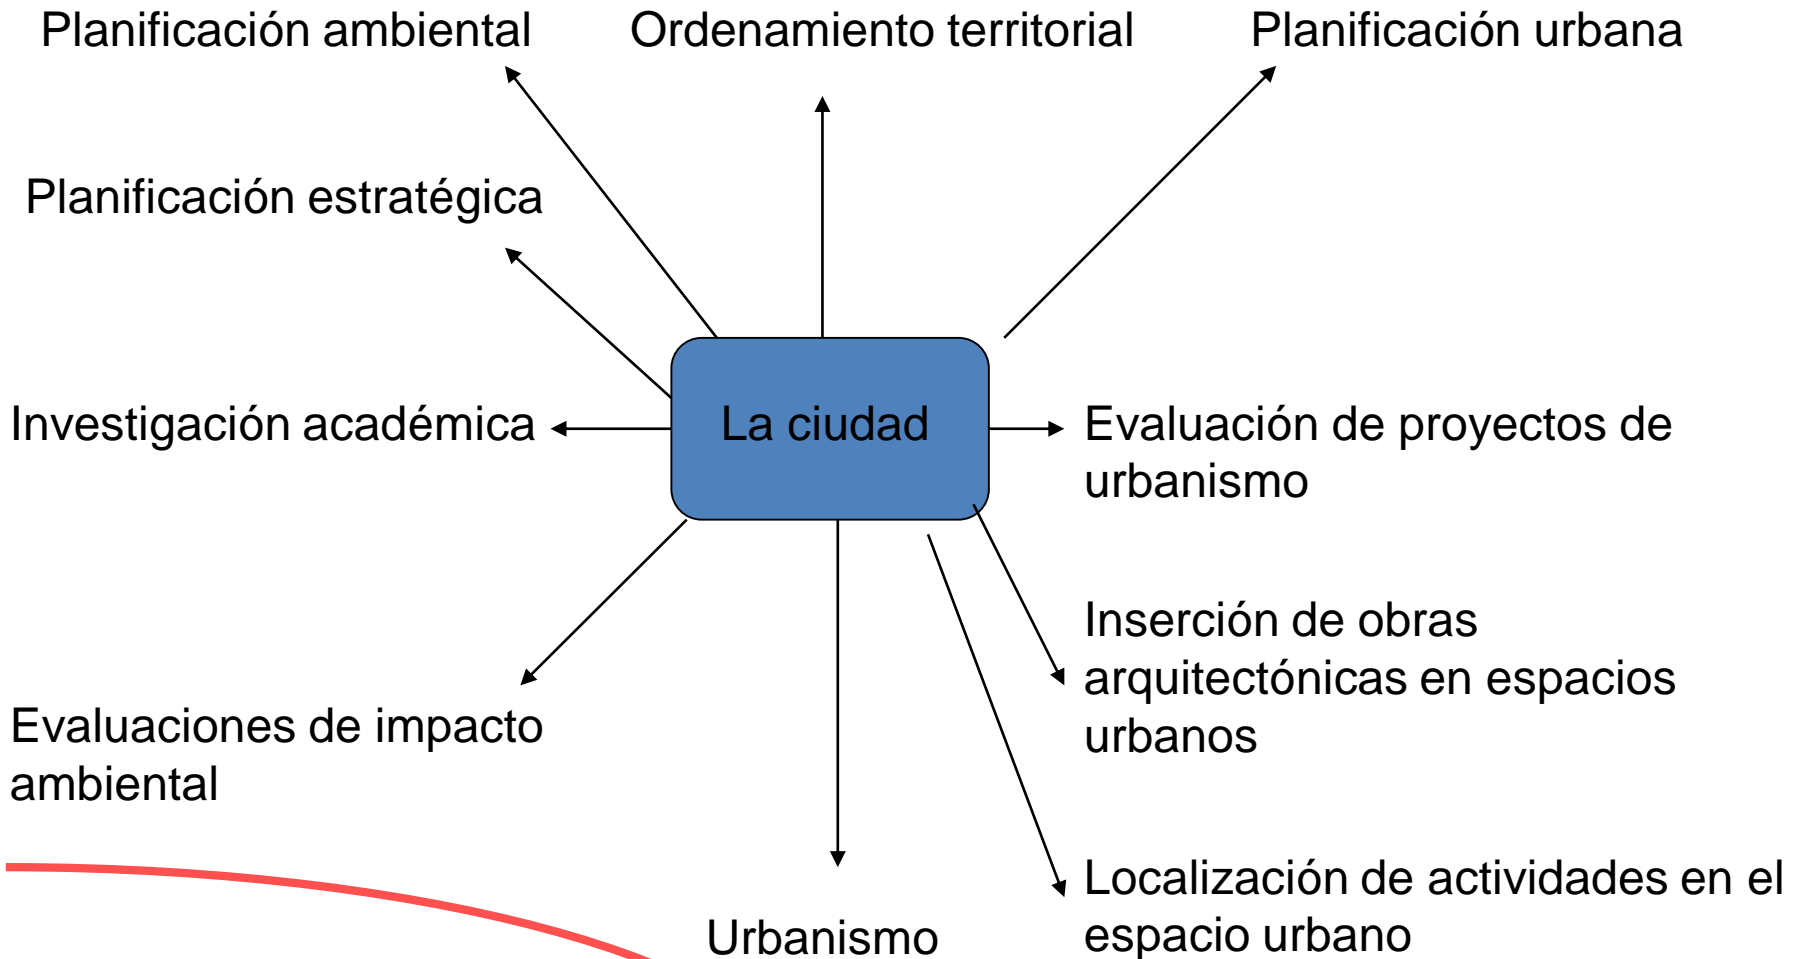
Planificación ambiental

Ordenamiento territorial

Planificación urbana

Planificación estratégica

Investigación académica

La ciudad

Evaluación de proyectos de urbanismo

Inserción de obras arquitectónicas en espacios urbanos

Evaluaciones de impacto ambiental

Urbanismo

Localización de actividades en el espacio urbano